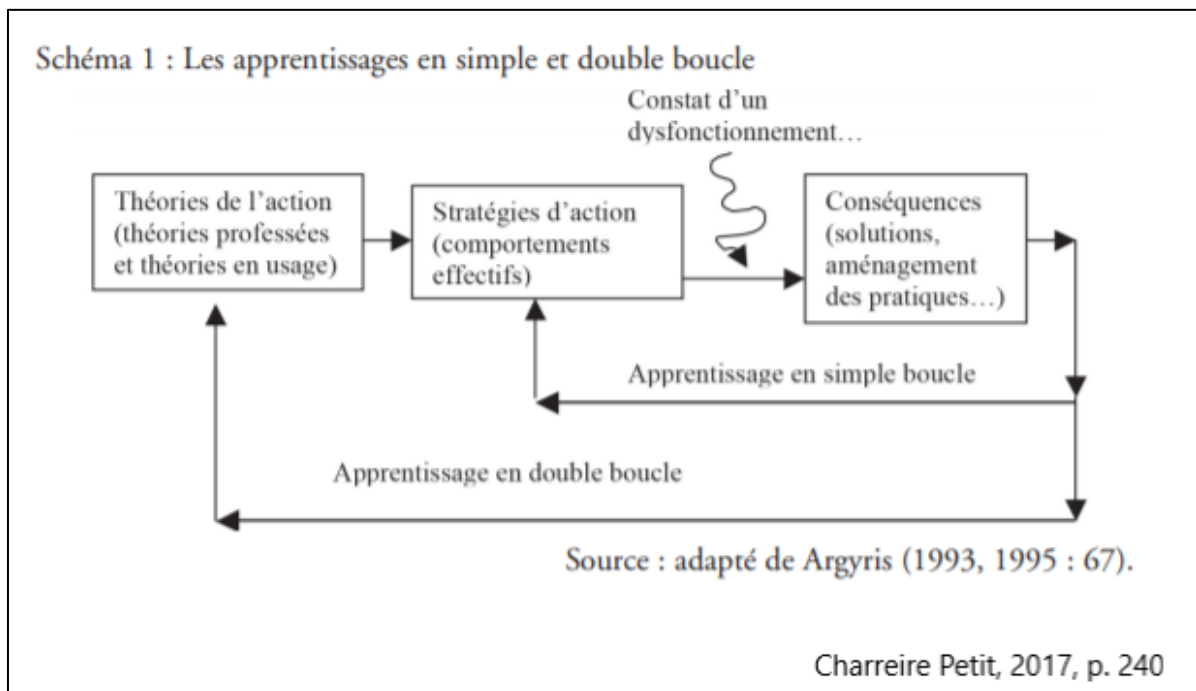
Schéma 1 : Les apprentissages en simple et double boucle

Constat d'un dysfonctionnement…

Théories de l'action (théories professées et théories en usage)

Stratégies d'action (comportements effectifs)

Conséquences (solutions, aménagement des pratiques…)

Apprentissage en simple boucle

Apprentissage en double boucle

Source : adapté de Argyris (1993, 1995 : 67).

Charreire Petit, 2017, p. 240